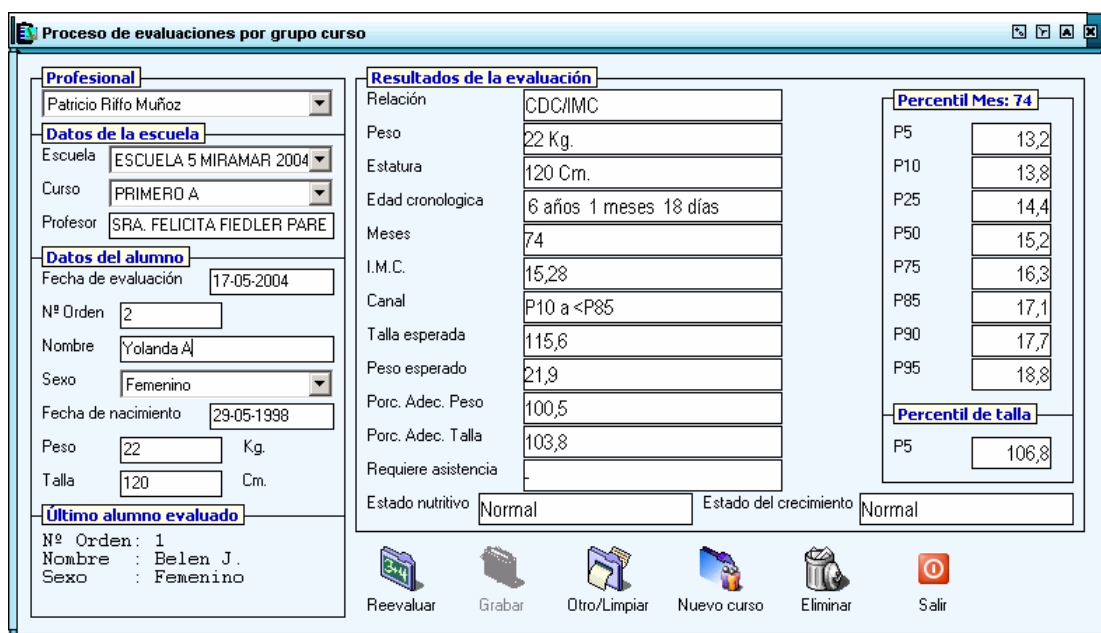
Proceso de evaluaciones por grupo curso

Profesional
Patricio Riffo Muñoz

Datos de la escuela
Escuela ESCUELA 5 MIRAMAR 2004
Curso PRIMERO A
Profesor SRA. FELICITA FIEDLER PARE

Datos del alumno
Fecha de evaluación 17-05-2004
Nº Orden 2
Nombre Yolanda A
Sexo Femenino
Fecha de nacimiento 29-05-1998
Peso 22 Kg.
Talla 120 Cm.

Último alumno evaluado
Nº Orden : 1
Nombre : Belen J.
Sexo : Femenino

Resultados de la evaluación
Relación CDC/IMC
Peso 22 Kg.
Estatura 120 Cm.
Edad cronologica 6 años 1 meses 18 días
Meses 74
I.M.C. 15,28
Canal P10 a <P85
Talla esperada 115,6
Peso esperado 21,9
Porc. Adec. Peso 100,5
Porc. Adec. Talla 103,8
Requiere asistencia -
Estado nutritivo Normal
Estado del crecimiento Normal

Percentil Mes: 74
P5 13,2
P10 13,8
P25 14,4
P50 15,2
P75 16,3
P85 17,1
P90 17,7
P95 18,8

Percentil de talla
P5 106,8

Reevaluar Grabar Otro/Limpiar Nuevo curso Eliminar Salir